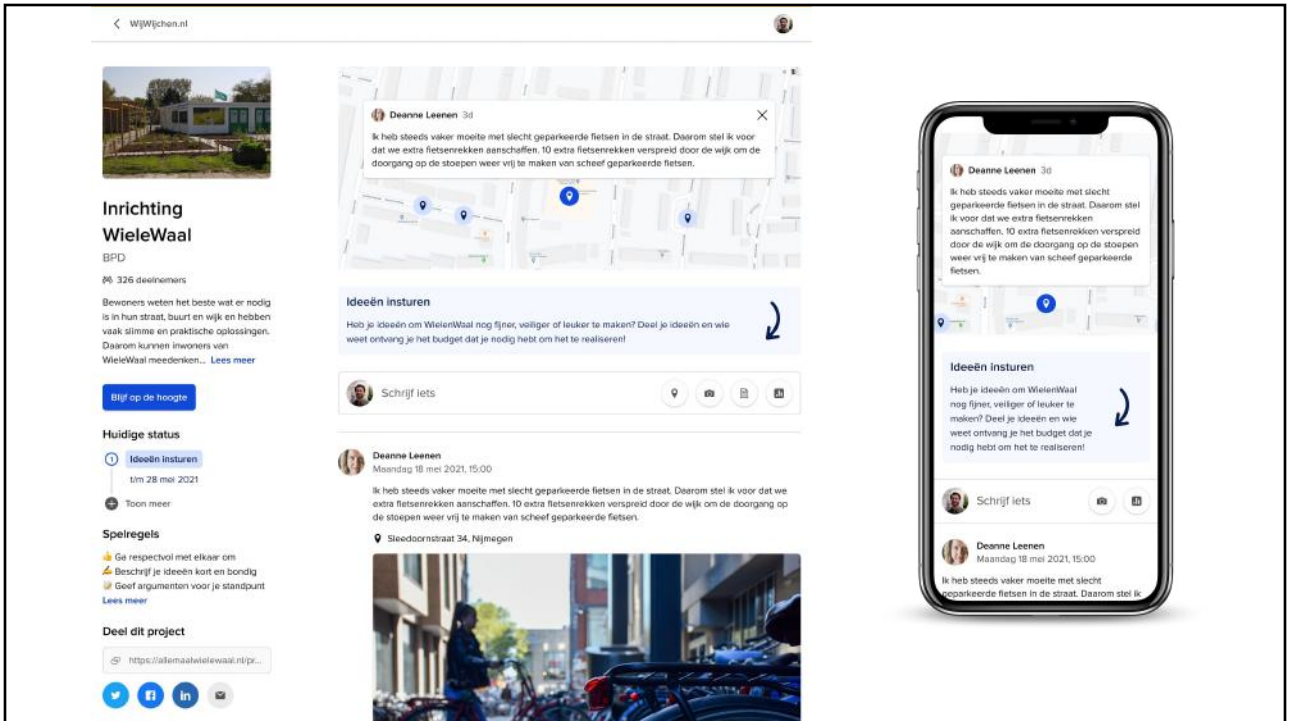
WijWijchen.nl

Inrichting WieleWaal

BPD

326 deelnemers

Bewoners weten het beste wat er nodig is in hun straat, buurt en wijk en hebben vaak slimme en praktische oplossingen. Daarom kunnen inwoners van WieleWaal meedenken... Lees meer

Blijf op de hoogte

Huidige status

Ideeën insturen

t/m 28 mei 2021

Toon meer

Spelregels

👍 Ge respectvol met elkaar om
✍ Beschrijf je ideeën kort en bondig
📝 Geef argumenten voor je standpunt
Lees meer

Deel dit project

https://allemaalwielewaal.nl/pr...

Deanne Leenen 3d

Ik heb steeds vaker moeite met slecht geparkeerde fietsen in de straat. Daarom stel ik voor dat we extra fietsenrekken aanschaffen. 10 extra fietsenrekken verspreid door de wijk om de doorgang op de stoepen weer vrij te maken van scheef geparkeerde fietsen.

Ideeën insturen

Heb je ideeën om WielenWaal nog fijner, veiliger of leuker te maken? Deel je ideeën en wie weet ontvang je het budget dat je nodig hebt om het te realiseren!

Schrijf iets

Deanne Leenen
Maandag 18 mei 2021, 15:00

Ik heb steeds vaker moeite met slecht geparkeerde fietsen in de straat. Daarom stel ik voor dat we extra fietsenrekken aanschaffen. 10 extra fietsenrekken verspreid door de wijk om de doorgang op de stoepen weer vrij te maken van scheef geparkeerde fietsen.

Sleedoornstraat 34, Nijmegen

Deanne Leenen 3d

Ik heb steeds vaker moeite met slecht geparkeerde fietsen in de straat. Daarom stel ik voor dat we extra fietsenrekken aanschaffen. 10 extra fietsenrekken verspreid door de wijk om de doorgang op de stoepen weer vrij te maken van scheef geparkeerde fietsen.

Ideeën insturen

Heb je ideeën om WielenWaal nog fijner, veiliger of leuker te maken? Deel je ideeën en wie weet ontvang je het budget dat je nodig hebt om het te realiseren!

Schrijf iets

Deanne Leenen
Maandag 18 mei 2021, 15:00

Ik heb steeds vaker moeite met slecht geparkeerde fietsen in de straat. Daarom stel ik